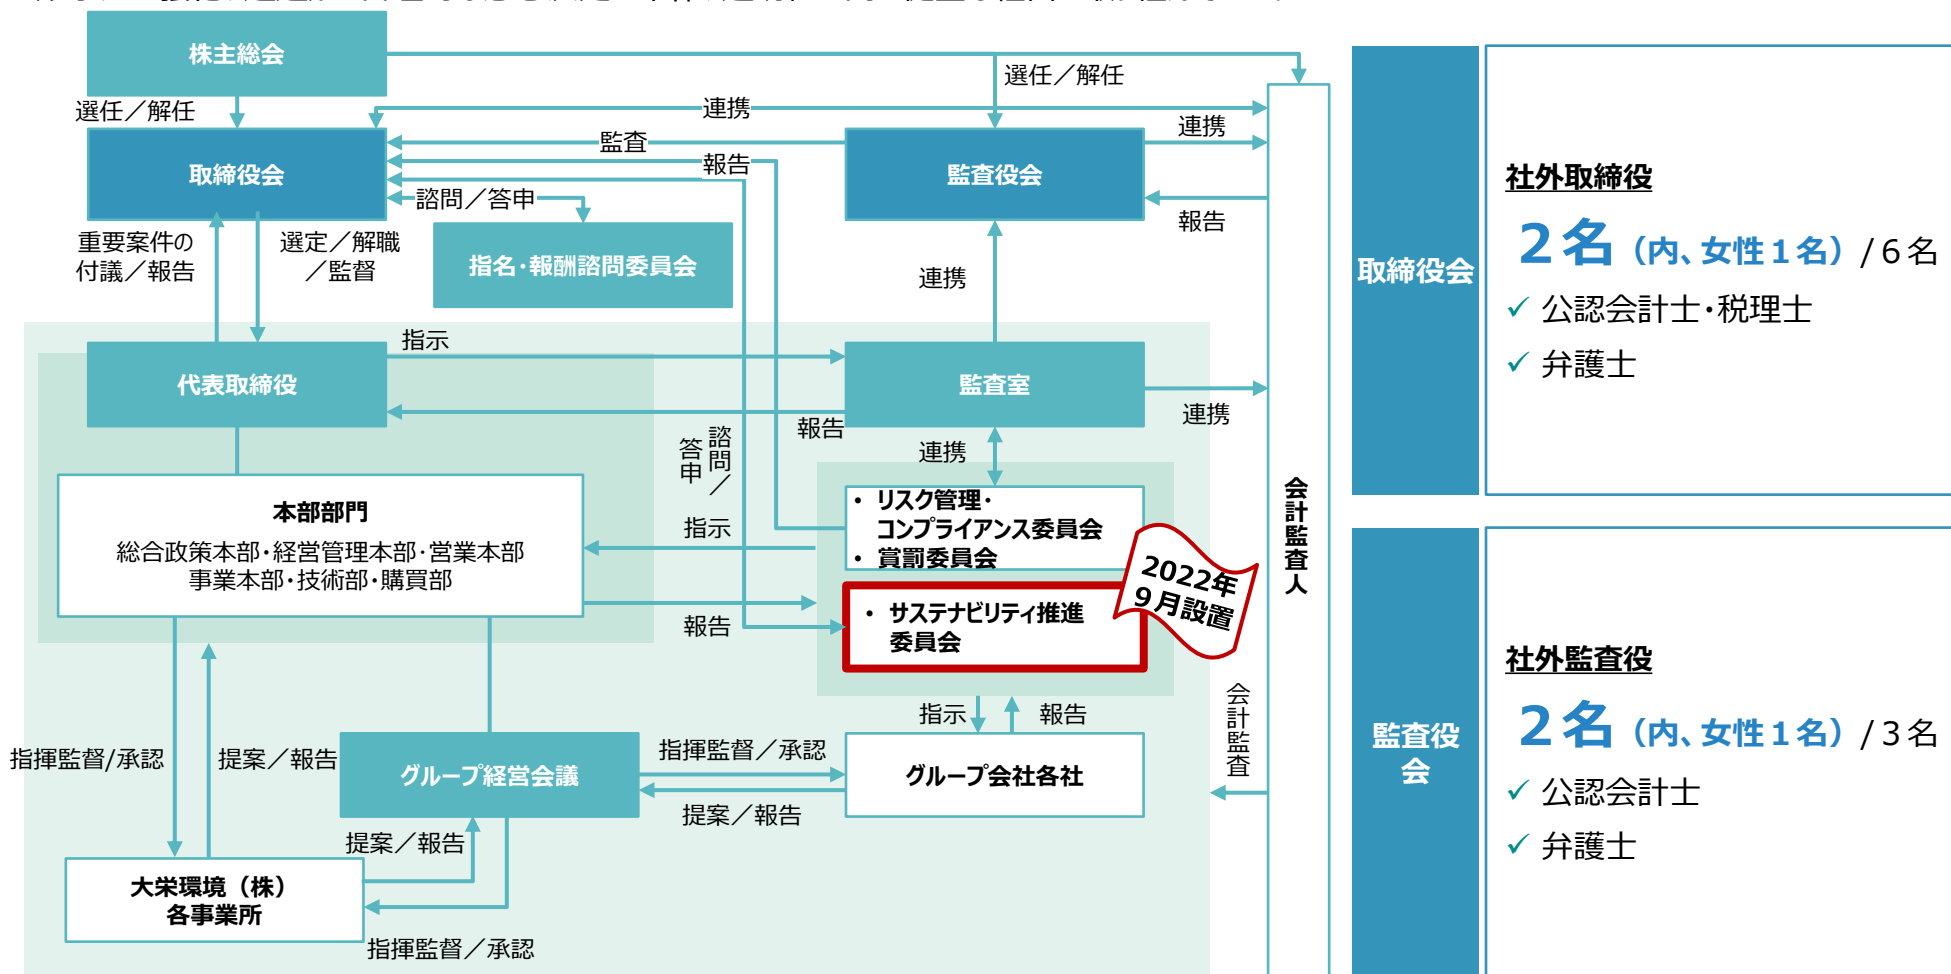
株主総会

選任／解任

選任／解任

連携

連携

監査

報告

取締役会

監査役会

諮問／答申

報告

重要案件の付議／報告

選定／解職／監督

指名・報酬諮問委員会

連携

指示

代表取締役

監査室

連携

報告

諮問／答申

連携

本部部門
総合政策本部・経営管理本部・営業本部
事業本部・技術部・購買部

指示

• リスク管理・コンプライアンス委員会
• 賞罰委員会

2022年9月設置

報告

• サステナビリティ推進委員会

会計監査人

会計監査

指示

報告

指揮監督/承認

提案／報告

グループ経営会議

指揮監督／承認

グループ会社各社

提案／報告

提案／報告

大栄環境（株）
各事業所

指揮監督／承認

取締役会

社外取締役

2名（内、女性１名）/ 6名

✓ 公認会計士・税理士

✓ 弁護士

監査役会

社外監査役

2名（内、女性１名）/ 3名

✓ 公認会計士

✓ 弁護士